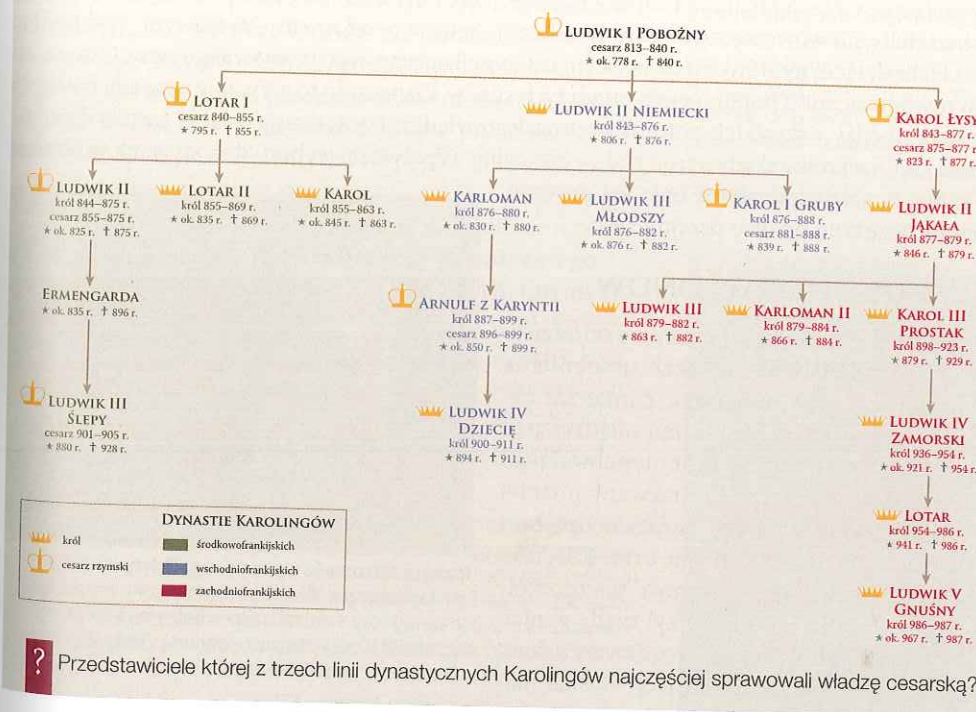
LUDWIK I POBOŻNY
cesarz 813–840 r.
* ok. 778 r. † 840 r.

LOTAR I
cesarz 840–855 r.
* 795 r. † 855 r.

LUDWIK II NIEMIECKI
król 843–876 r.
* 806 r. † 876 r.

KAROL ŁYSY
król 843–877 r.
cesarz 875–877 r.
* 823 r. † 877 r.

LUDWIK II
król 844–875 r.
cesarz 855–875 r.
* ok. 825 r. † 875 r.

LOTAR II
król 855–869 r.
* ok. 835 r. † 869 r.

KAROL
król 855–863 r.
* ok. 845 r. † 863 r.

KARLOMAN
król 876–880 r.
* ok. 830 r. † 880 r.

LUDWIK III MŁODSZY
król 876–882 r.
* ok. 876 r. † 882 r.

KAROL I GRUBY
król 876–888 r.
cesarz 881–888 r.
* 839 r. † 888 r.

LUDWIK II JĄKAŁA
król 877–879 r.
* 846 r. † 879 r.

ERMENGARDA
* ok. 835 r. † 896 r.

ARNULF Z KARYNTII
król 887–899 r.
cesarz 896–899 r.
* ok. 850 r. † 899 r.

LUDWIK III
król 879–882 r.
* 863 r. † 882 r.

KARLOMAN II
król 879–884 r.
* 866 r. † 884 r.

KAROL III PROSTAK
król 898–923 r.
* 879 r. † 929 r.

LUDWIK III ŚLEPY
cesarz 901–905 r.
* 880 r. † 928 r.

LUDWIK IV DZIECIĘ
król 900–911 r.
* 894 r. † 911 r.

LUDWIK IV ZAMORSKI
król 936–954 r.
* ok. 921 r. † 954 r.

LOTAR
król 954–986 r.
* 941 r. † 986 r.

LUDWIK V GNUŚNY
król 986–987 r.
* ok. 967 r. † 987 r.

król
cesarz rzymski

DYNASTIE KAROLINGÓW
środkowofrankijskich
wschodniofrankijskich
zachodniofrankijskich

?
Przedstawiciele której z trzech linii dynastycznych Karolingów najczęściej sprawowali władzę cesarską?